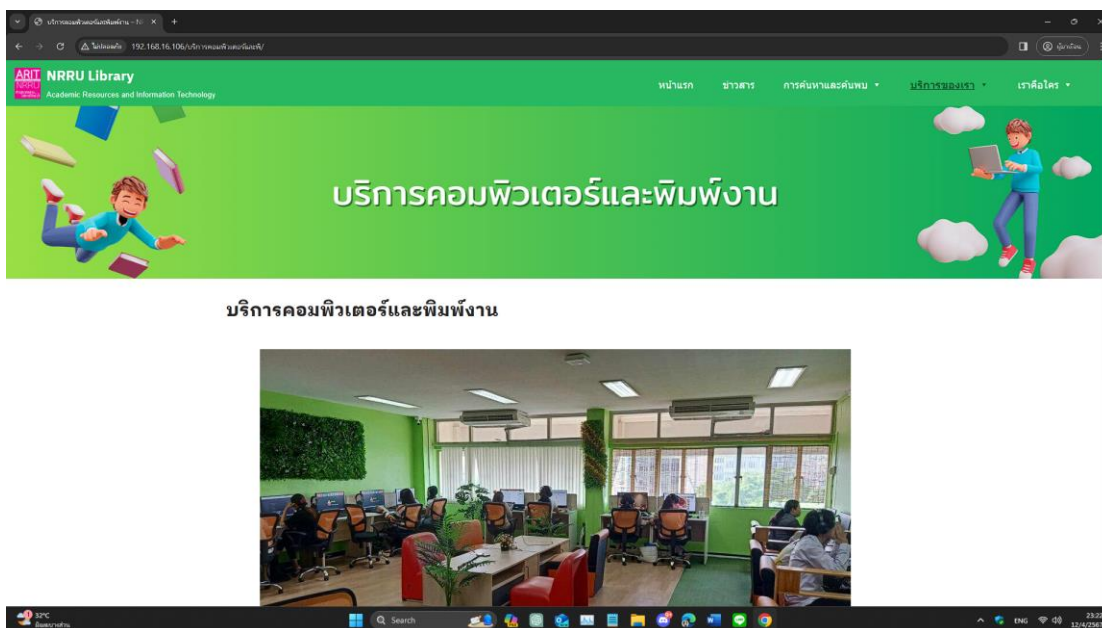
บริการคอมพิวเตอร์และพิมพ์งาน – NR ×  +

ไม่ปลอดภัย 192.168.16.106/บริการคอมพิวเตอร์และพิ/

ผู้มาเยือน

ARIT NRRU

NRRU Library
Academic Resources and Information Technology

หน้าแรก ข่าวสาร การค้นหาและค้นพบ บริการของเรา เราคือใคร

บริการคอมพิวเตอร์และพิมพ์งาน

บริการคอมพิวเตอร์และพิมพ์งาน

32°C
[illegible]

Search

ENG

23:22
12/4/2567